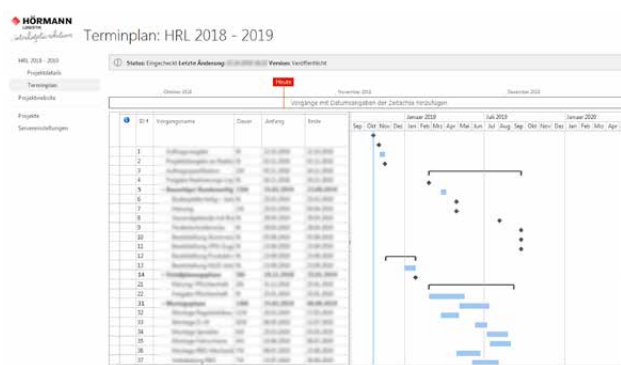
HÖRMANN LOGISTIK
intralogistic solutions

Terminplan: HRL 2018 - 2019

HRL 2018 - 2019
Projektdetails
Terminplan
Projektbereich
Projekte
Serviceeinstellungen

Status: Eingecheckt Letzte Änderung: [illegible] Version: Veröffentlicht

Heute
Oktober 2018
November 2018
Dezember 2018
Vorgänge mit Datumsangaben der Zeitachse hinzufügen

| ID | Vorgangsname | Dauer | Anfang | Ende |
|---|---|---|---|---|
| 1 | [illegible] | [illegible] | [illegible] | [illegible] |
| 2 | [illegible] | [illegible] | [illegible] | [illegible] |
| 3 | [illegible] | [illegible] | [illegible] | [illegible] |
| 4 | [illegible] | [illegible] | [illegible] | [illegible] |
| 5 | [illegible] | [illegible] | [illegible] | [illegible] |
| 6 | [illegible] | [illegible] | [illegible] | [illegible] |
| 7 | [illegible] | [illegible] | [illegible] | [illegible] |
| 8 | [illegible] | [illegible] | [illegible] | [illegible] |
| 9 | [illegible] | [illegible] | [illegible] | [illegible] |
| 10 | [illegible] | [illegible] | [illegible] | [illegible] |
| 11 | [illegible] | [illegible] | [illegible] | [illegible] |
| 12 | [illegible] | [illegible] | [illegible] | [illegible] |
| 13 | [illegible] | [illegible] | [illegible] | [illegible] |
| 14 | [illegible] | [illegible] | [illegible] | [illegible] |
| 21 | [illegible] | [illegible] | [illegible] | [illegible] |
| 22 | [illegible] | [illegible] | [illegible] | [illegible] |
| 31 | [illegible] | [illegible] | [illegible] | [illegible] |
| 32 | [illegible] | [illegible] | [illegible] | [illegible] |
| 33 | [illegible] | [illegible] | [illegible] | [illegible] |
| 34 | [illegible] | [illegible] | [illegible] | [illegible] |
| 35 | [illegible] | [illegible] | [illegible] | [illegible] |
| 36 | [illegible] | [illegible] | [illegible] | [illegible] |
| 37 | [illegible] | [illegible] | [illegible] | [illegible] |
| 38 | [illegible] | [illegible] | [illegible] | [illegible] |

Januar 2019
Juli 2019
Januar 2020
Sep Okt Nov Dez Jan Feb Mrz Apr Mai Jun Jul Aug Sep Okt Nov Dez Jan Feb